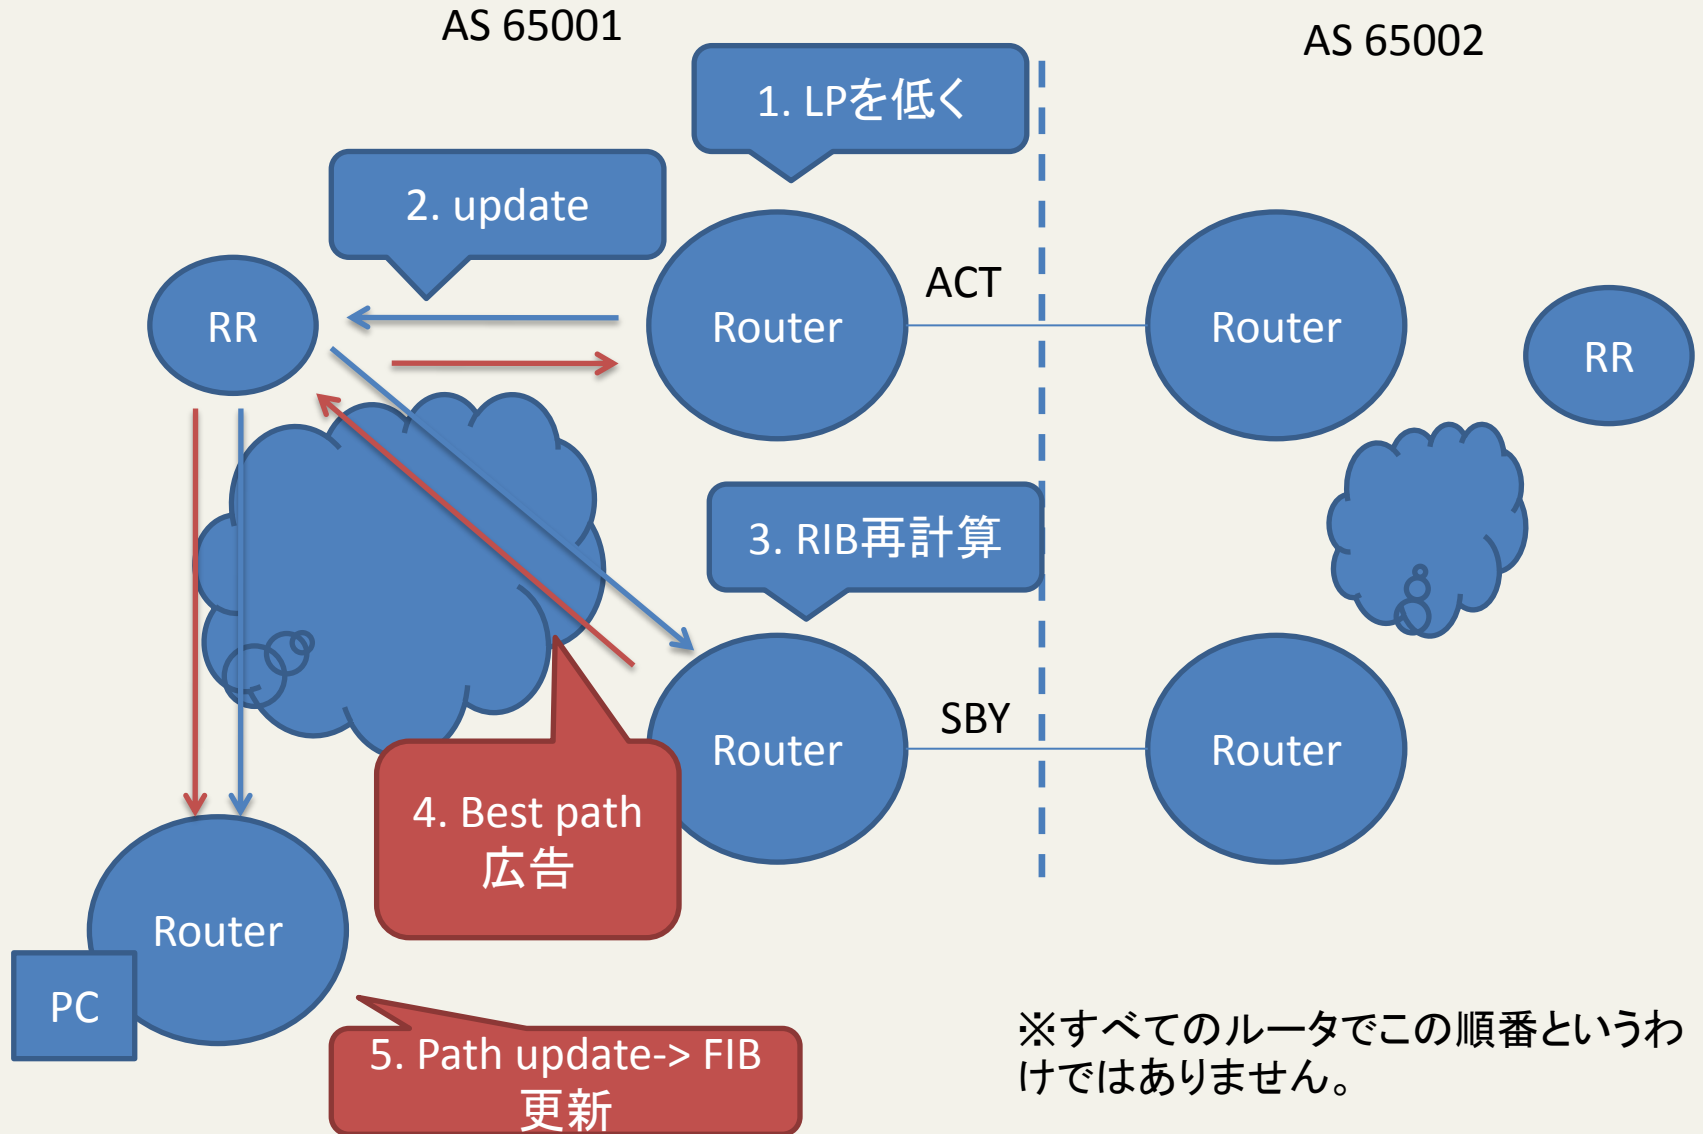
AS 65001

AS 65002

1. LPを低く

2. update

RR

Router

ACT

Router

RR

3. RIB再計算

Router

SBY

Router

4. Best path 広告

Router

PC

5. Path update-> FIB 更新

※すべてのルータでこの順番というわけではありません。